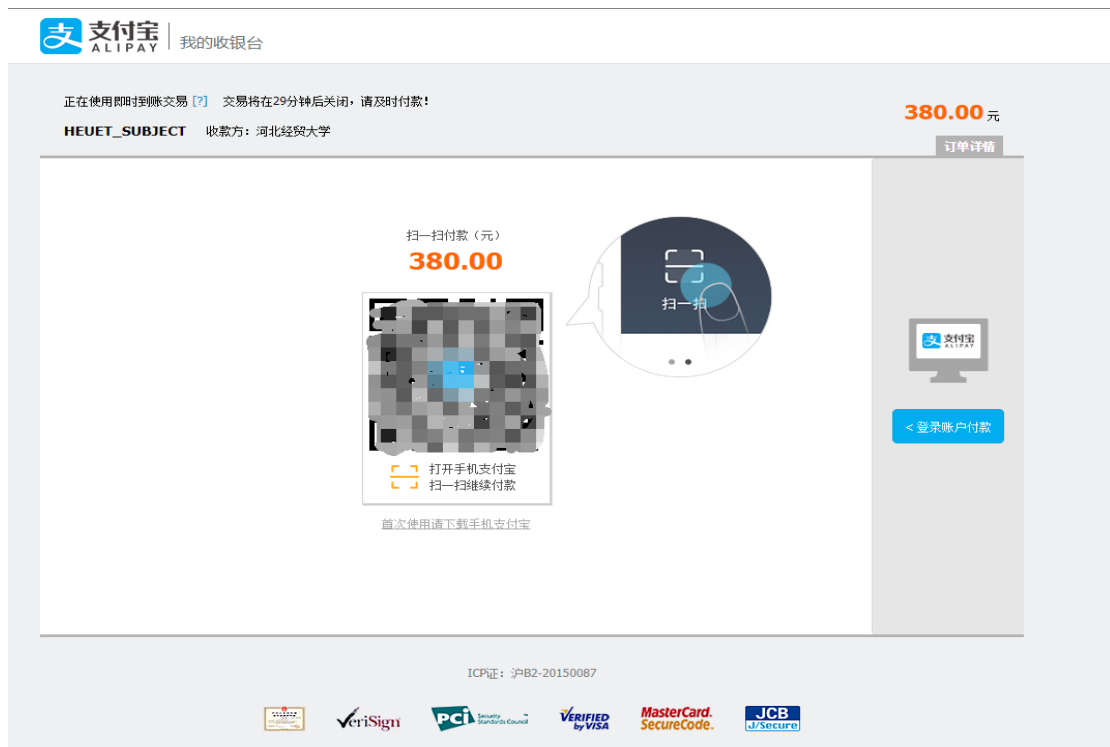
支付宝 ALIPAY | 我的收银台

正在使用即时到账交易 [?] 交易将在29分钟后关闭，请及时付款！

HEUET_SUBJECT 收款方：河北经贸大学

380.00 元

订单详情

扫一扫付款（元）

380.00

扫一扫

打开手机支付宝
扫一扫继续付款

首次使用请下载手机支付宝

支付宝 ALIPAY

< 登录账户付款

ICP证：沪B2-20150087

VeriSign PCI Security Standards Council VERIFIED by VISA MasterCard. SecureCode. JCB J/Secure